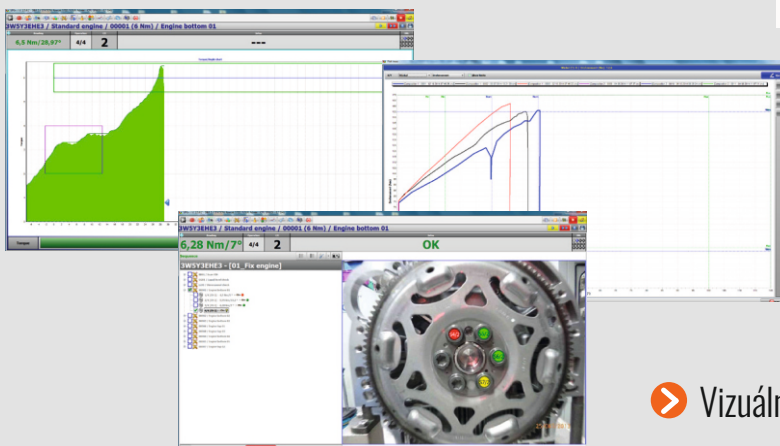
3WSY3EHE3 / Standard engine / 00001 (6 Nm) / Engine bottom 01

6,5 Nm/28,97°

4/4

2

---

Torque

3WSY3EHE3 / Standard engine / 00001 (6 Nm) / Engine bottom 01

6,28 Nm/7°

4/4

2

OK

3WSY3EHE3 – [01_Fix engine]

Vizuáln